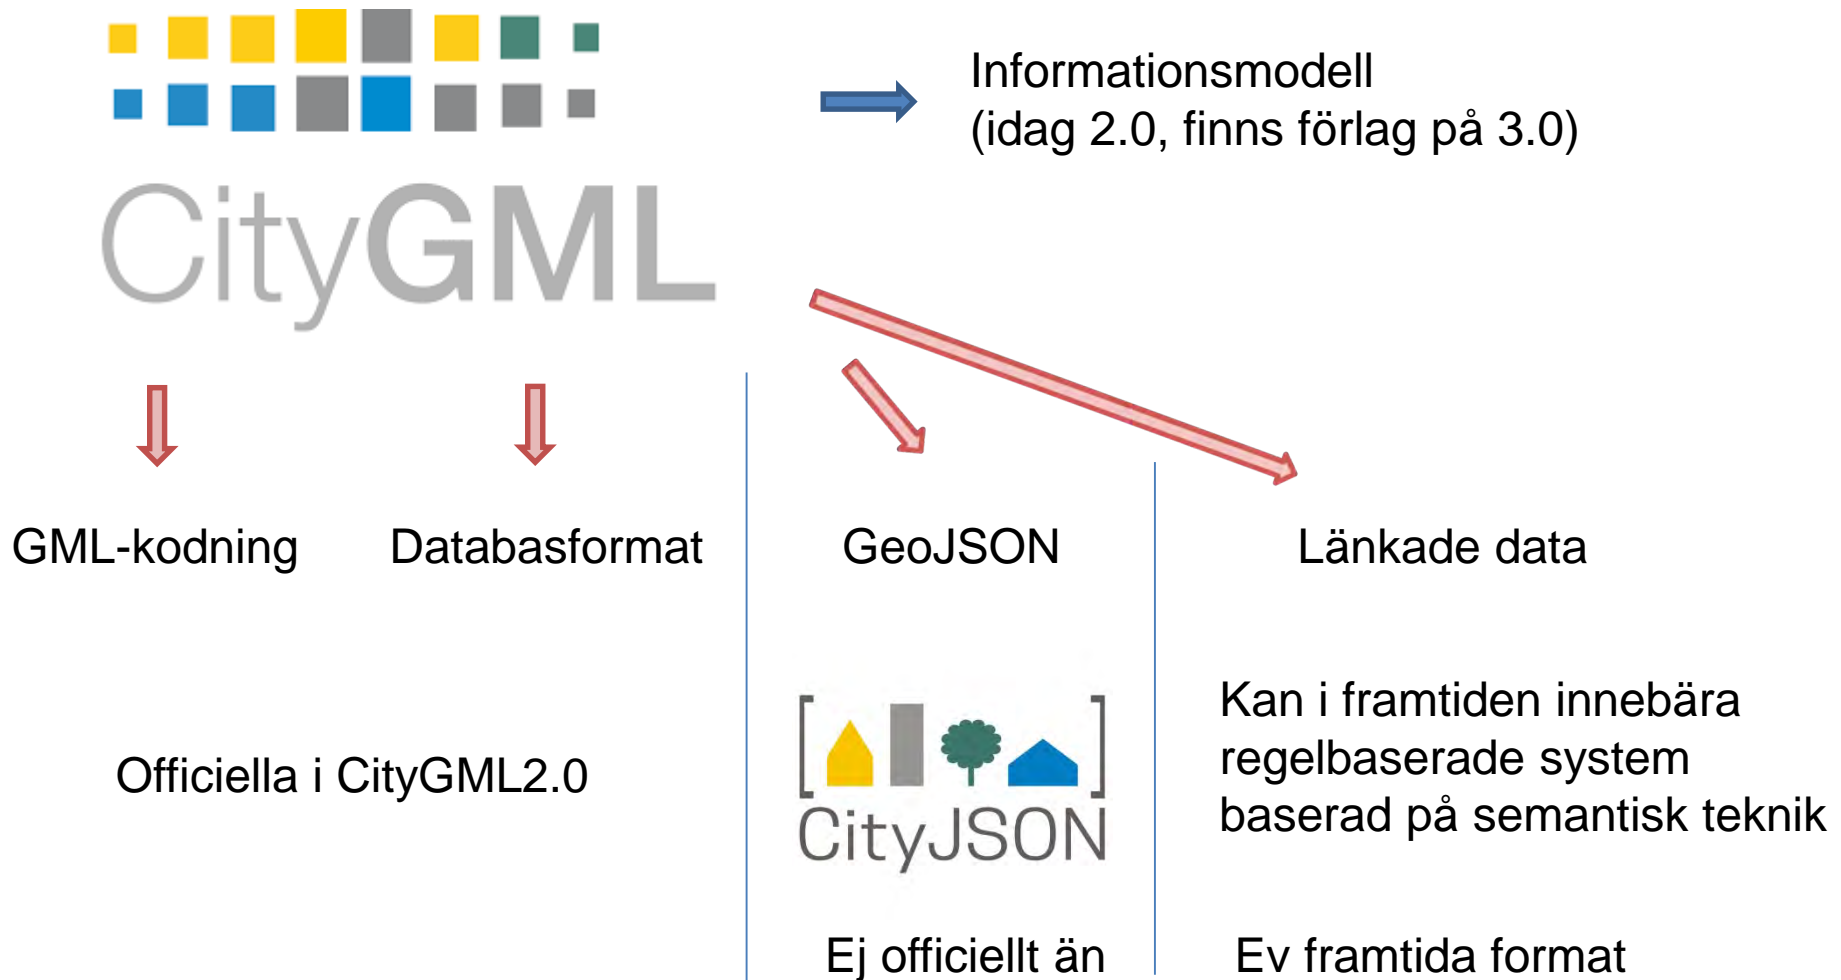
CityGML

Informationsmodell
(idag 2.0, finns förlag på 3.0)

GML-kodning

Databasformat

GeoJSON

Länkade data

Officiella i CityGML2.0

CityJSON

Kan i framtiden innebära regelbaserade system baserad på semantisk teknik

Ej officiellt än

Ev framtida format